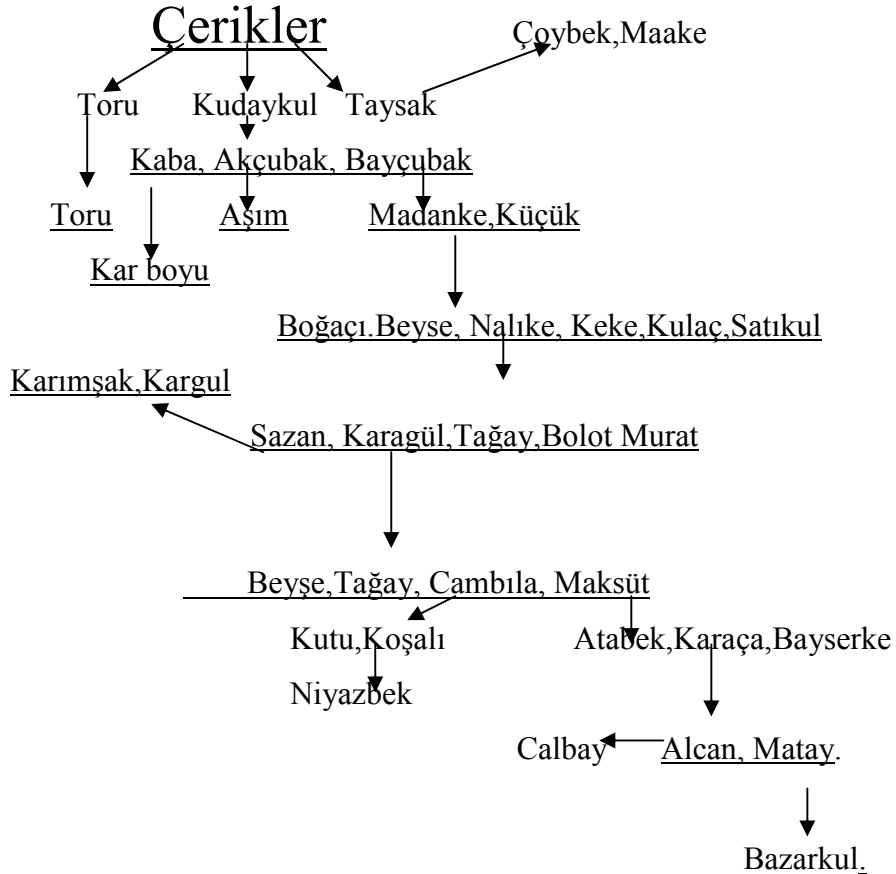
Çerikler

Çoybek,Maake

Toru Kudaykul Taysak

Kaba, Akçubak, Bayçubak

Toru Aşım Madanke,Küçük

Kar boyu

Boğaçı.Beyse, Nalıke, Keke,Kulaç,Satıkul

Karımşak,Kargul

Şazan, Karagül,Tağay,Bolot Murat

Beyşe,Tağay, Cambıla, Maksüt

Kutu,Koşalı Atabek,Karaça,Bayserke

Niyazbek

Calbay Alcan, Matay.

Bazarkul.